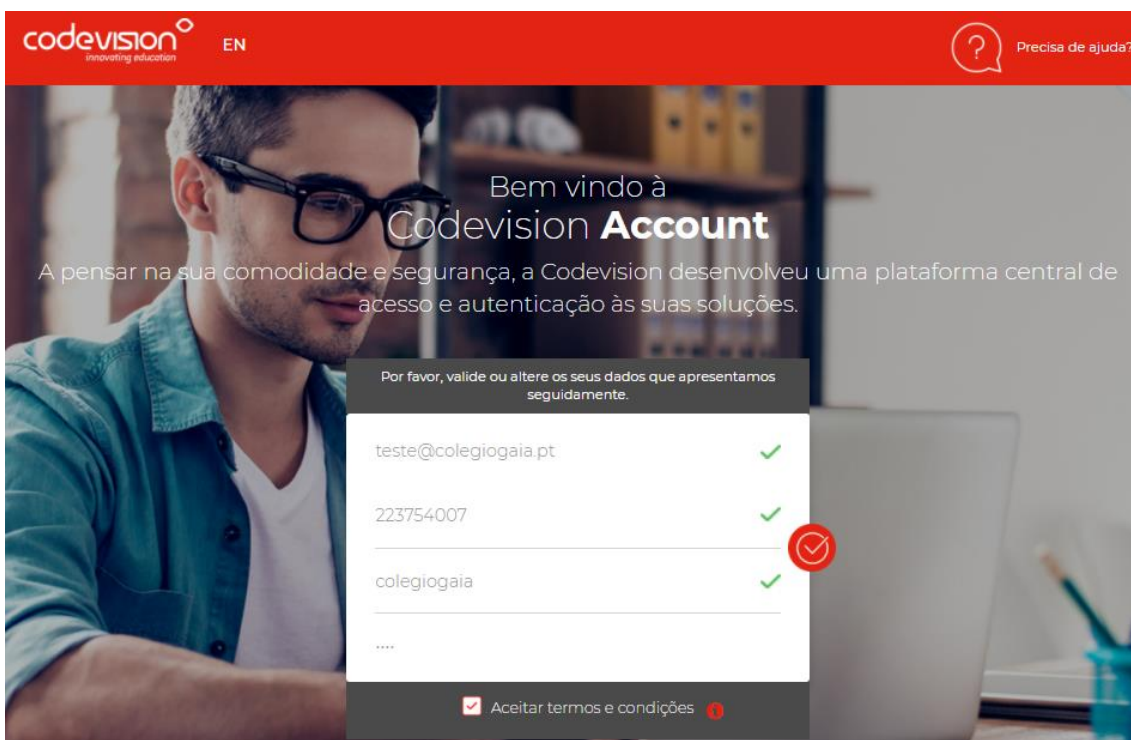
codevision
innovating education

EN

Precisa de ajuda?

Bem vindo à
Codevision **Account**

A pensar na sua comodidade e segurança, a Codevision desenvolveu uma plataforma central de acesso e autenticação às suas soluções.

Por favor, valide ou altere os seus dados que apresentamos seguidamente.

teste@colegiogaia.pt

223754007

colegiogaia

....

Aceitar termos e condições